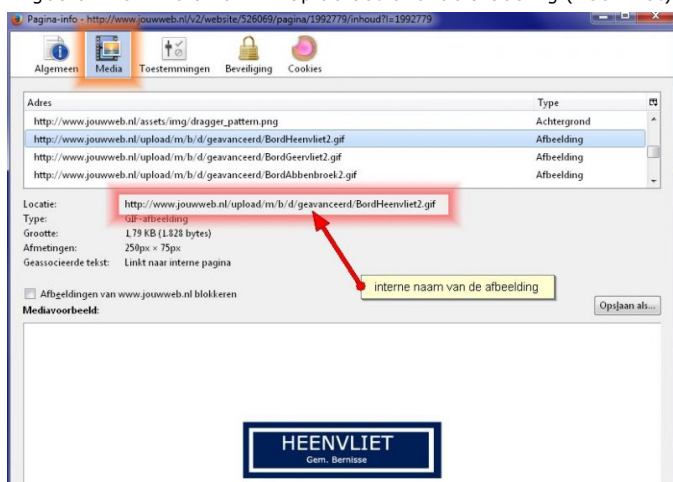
Pagina-info - http://www.jouwweb.nl/v2/website/526069/pagina/1992779/inhoud?l=1992779

Algemeen Media Toestemmingen Beveiliging Cookies

| Adres | Type |
|---|---|
| http://www.jouwweb.nl/assets/img/dragger_pattern.png | Achtergrond |
| http://www.jouwweb.nl/upload/m/b/d/geavanceerd/BordHeenvliet2.gif | Afbeelding |
| http://www.jouwweb.nl/upload/m/b/d/geavanceerd/BordGeervliet2.gif | Afbeelding |
| http://www.jouwweb.nl/upload/m/b/d/geavanceerd/BordAbbenbroek2.gif | Afbeelding |

Locatie: http://www.jouwweb.nl/upload/m/b/d/geavanceerd/BordHeenvliet2.gif
Type: GIF-afbeelding
Grootte: 1,79 KB (1.828 bytes)
Afmetingen: 250px × 75px
Geassocieerde tekst: Linkt naar interne pagina

interne naam van de afbeelding

Afbeeldingen van www.jouwweb.nl blokkeren
Opslaan als...
Mediavoorbeeld:

HEENVLIET
Gem. Bernisse